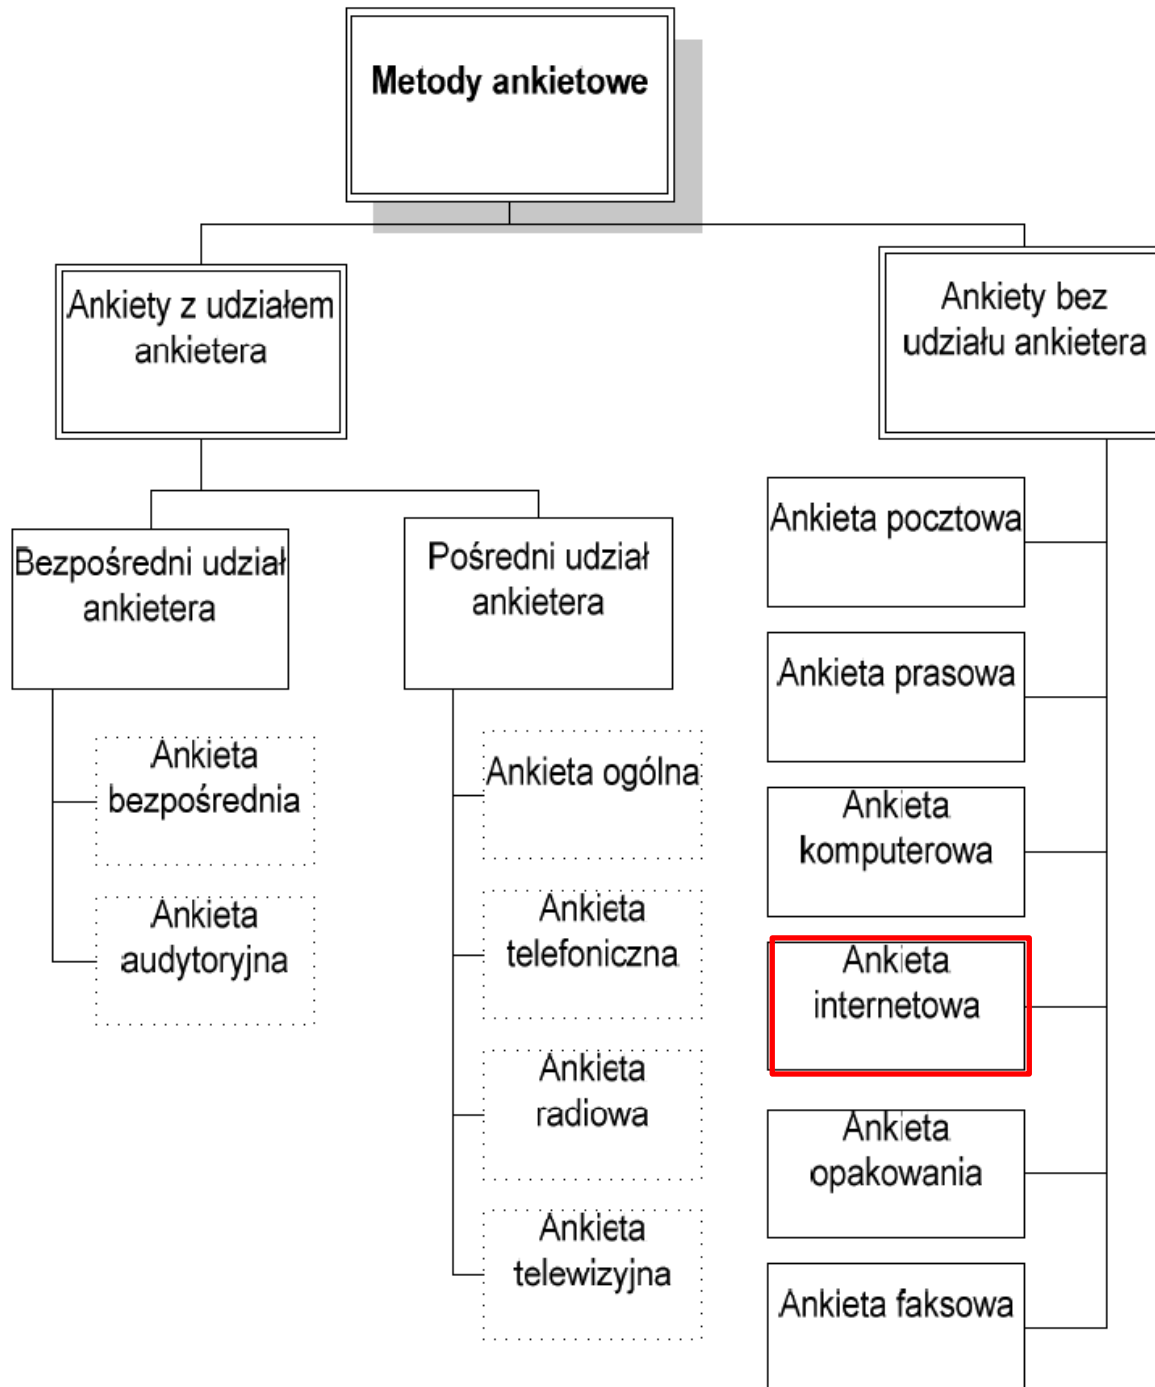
Metody ankietowe

Ankiety z udziałem ankietera

Ankiety bez udziału ankietera

Bezpośredni udział ankietera

Pośredni udział ankietera

Ankieta bezpośrednia

Ankieta audytoryjna

Ankieta ogólna

Ankieta telefoniczna

Ankieta radiowa

Ankieta telewizyjna

Ankieta pocztowa

Ankieta prasowa

Ankieta komputerowa

Ankieta internetowa

Ankieta opakowania

Ankieta faksowa